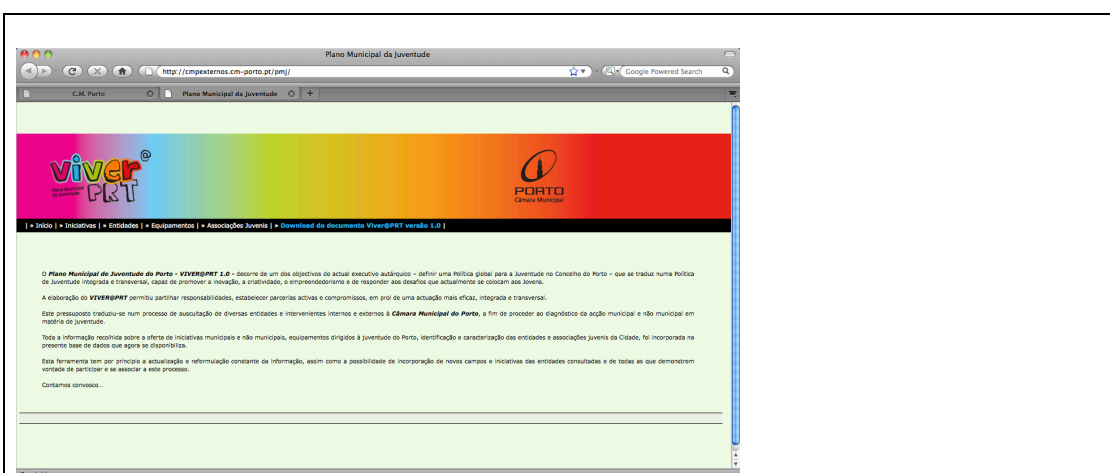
Plano Municipal da Juventude

http://cmpexternos.cm-porto.pt/pmj/

Google Powered Search

C.M. Porto

Plano Municipal da Juventude

viver@PRT

Plano Municipal da Juventude

PORTO
Câmara Municipal

| » Início | » Iniciativas | » Entidades | » Equipamentos | » Associações Juvenis | » Download do documento Viver@PRT versão 1.0 |

O Plano Municipal de Juventude do Porto - VIVER@PRT 1.0 - decorre de um dos objectivos do actual executivo autárquico – definir uma Política global para a Juventude no Concelho do Porto – que se traduz numa Política de Juventude integrada e transversal, capaz de promover a inovação, a criatividade, o empreendedorismo e de responder aos desafios que actualmente se colocam aos Jovens.

A elaboração do VIVER@PRT permitiu partilhar responsabilidades, estabelecer parcerias activas e compromissos, em prol de uma actuação mais eficaz, integrada e transversal.

Este pressuposto traduziu-se num processo de auscultação de diversas entidades e intervenientes internos e externos à Câmara Municipal do Porto, a fim de proceder ao diagnóstico da acção municipal e não municipal em matéria de juventude.

Toda a informação recolhida sobre a oferta de iniciativas municipais e não municipais, equipamentos dirigidos à juventude do Porto, identificação e caracterização das entidades e associações juvenis da Cidade, foi incorporada na presente base de dados que agora se disponibiliza.

Esta ferramenta tem por princípio a actualização e reformulação constante da informação, assim como a possibilidade de incorporação de novos campos e iniciativas das entidades consultadas e de todas as que demonstrem vontade de participar e se associar a este processo.

Contamos convosco...